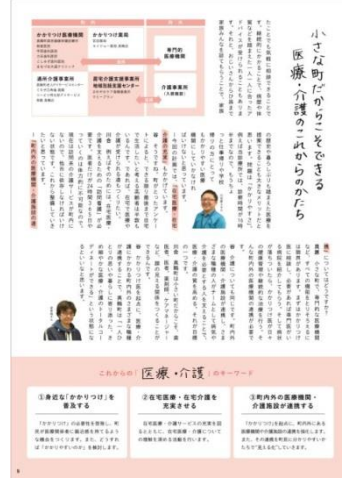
小さな町だからこそできる医療・介護のこれからのかたち

かかりつけ医療機関
かかりつけ薬局
専門的医療機関
通所介護事業所
居宅介護支援事業所 地域包括支援センター
介護事業所

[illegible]

これからの「医療・介護」のキーワード

①身近な「かかりつけ」を普及する
「かかりつけ」の必要性を普及し、町民が医療機関等に適切に受診できるよう機会をつくります。また、どうすれば「かかりつけ」が持てるかも周知します。

②在宅医療・在宅介護を充実させる
在宅医療・介護サービスの充実を図るとともに、在宅医療・介護についての理解を深める取組を行います。

③町内外の医療機関・介護施設が連携する
「かかりつけ」を起点に、町内外にある医療機関や介護施設の連携を強化します。また、その連携を町民に分かりやすいかたちで「見える化」していきます。

6